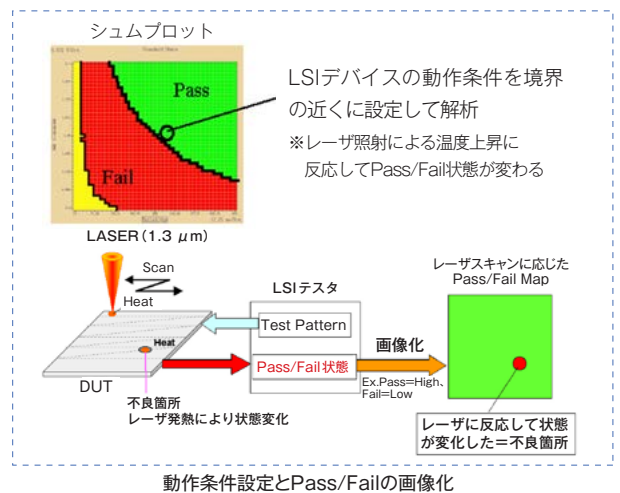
シュムプロット

Pass

Fail

LSIデバイスの動作条件を境界の近くに設定して解析

※レーザ照射による温度上昇に反応してPass/Fail状態が変わる

LASER（1.3 $\mu$m）

Scan

Heat

Heat

DUT

不良箇所
レーザ発熱により状態変化

LSIテスタ

Test Pattern

Pass/Fail状態

画像化

Ex.Pass=High、Fail=Low

レーザスキャンに応じたPass/Fail Map

レーザに反応して状態が変化した＝不良箇所

動作条件設定とPass/Failの画像化